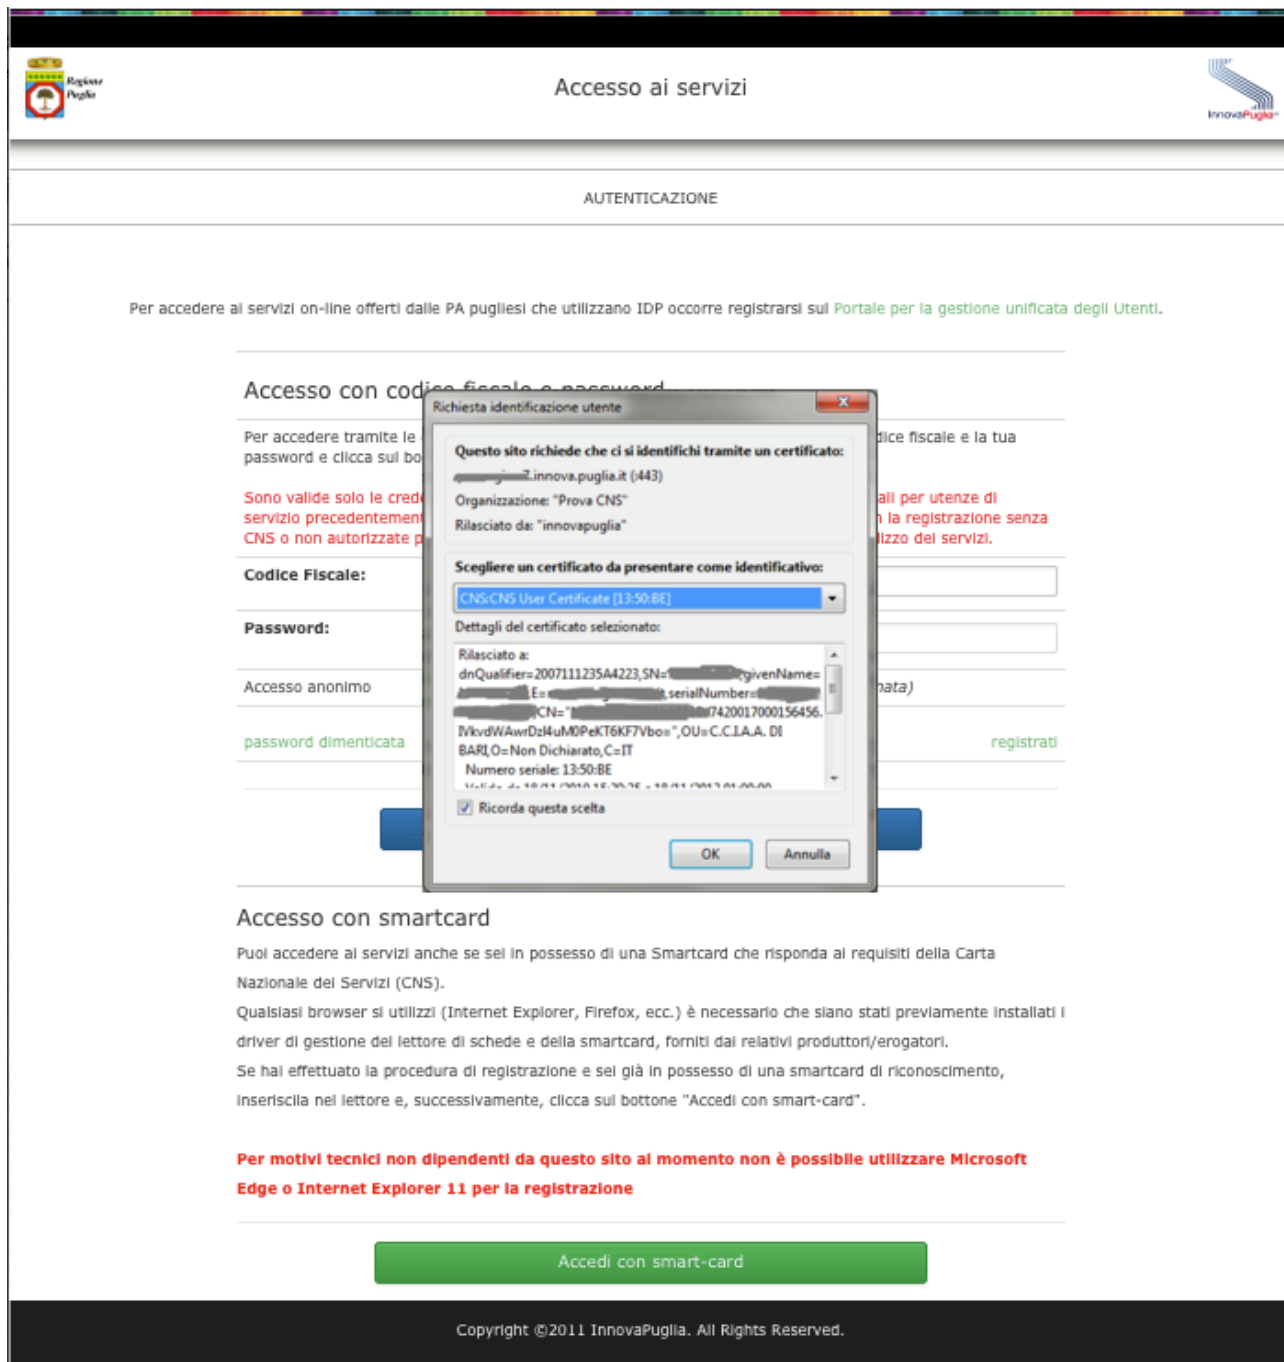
Regione Puglia

Accesso ai servizi

InnovaPuglia

AUTENTICAZIONE

Per accedere ai servizi on-line offerti dalle PA pugliesi che utilizzano IDP occorre registrarsi sul Portale per la gestione unificata degli Utenti.

Accesso con cod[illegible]

Per accedere tramite le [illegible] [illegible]dice fiscale e la tua password e clicca sul bo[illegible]

Sono valide solo le cred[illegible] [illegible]ali per utenze di servizio precedentemen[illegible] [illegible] la registrazione senza CNS o non autorizzate p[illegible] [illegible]izzo dei servizi.

Codice Fiscale:

Password:

Accesso anonimo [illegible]nata)

password dimenticata registrati

Richiesta identificazione utente

Questo sito richiede che ci si identifichi tramite un certificato:

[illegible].innova.puglia.it (443)

Organizzazione: "Prova CNS"

Rilasciato da: "innovapuglia"

Scegliere un certificato da presentare come identificativo:

CNS:CNS User Certificate [13:50:BE]

Dettagli del certificato selezionato:

Rilasciato a: dnQualifier=2007111235A4223,SN=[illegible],givenName=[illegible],E=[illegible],serialNumber=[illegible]7420017000156456,CN="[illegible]IVkvdWAwrDzl4uM0PeKT6KF7Vbo=",OU=C.C.I.A.A. DI BARI,O=Non Dichiarato,C=IT
Numero seriale: 13:50:BE
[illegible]

Ricorda questa scelta

OK Annulla

Accesso con smartcard

Puoi accedere ai servizi anche se sei in possesso di una Smartcard che risponda ai requisiti della Carta Nazionale dei Servizi (CNS).

Qualsiasi browser si utilizzi (Internet Explorer, Firefox, ecc.) è necessario che siano stati previamente installati i driver di gestione del lettore di schede e della smartcard, forniti dai relativi produttori/erogatori.

Se hai effettuato la procedura di registrazione e sei già in possesso di una smartcard di riconoscimento, inseriscila nel lettore e, successivamente, clicca sul bottone "Accedi con smart-card".

Per motivi tecnici non dipendenti da questo sito al momento non è possibile utilizzare Microsoft Edge o Internet Explorer 11 per la registrazione

Accedi con smart-card

Copyright ©2011 InnovaPuglia. All Rights Reserved.